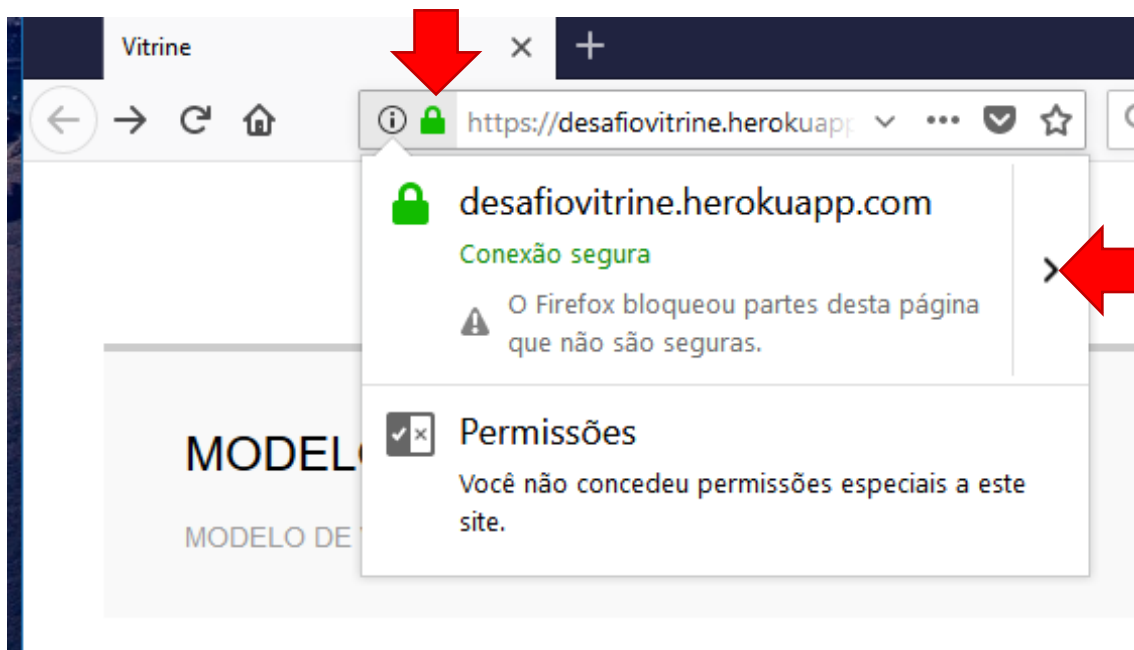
Vitrine × +

https://desafiovitrine.herokuapp

desafiovitrine.herokuapp.com

Conexão segura

O Firefox bloqueou partes desta página que não são seguras.

Permissões

Você não concedeu permissões especiais a este site.

MODEL

MODELO DE